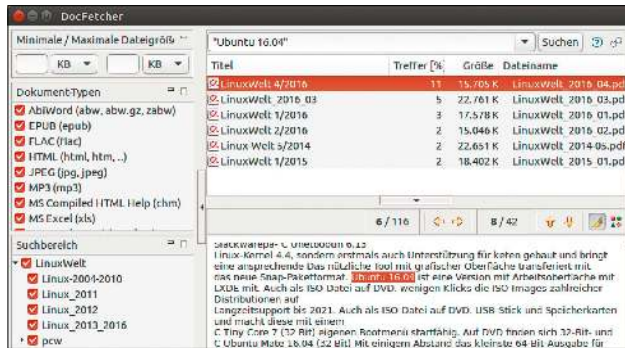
DocFetcher

Minimale / Maximale Dateigröß

KB KB

Dokument-Typen

AbiWord (abw, abw.gz, zabw)
EPUB (epub)
FLAC (flac)
HTML (html, htm, ..)
JPEG (jpg, jpeg)
MP3 (mp3)
MS Compiled HTML Help (chm)
MS Excel (xls)

Suchbereich

LinuxWelt
Linux-2004-2010
Linux_2011
Linux_2012
Linux_2013_2016
pcw

"Ubuntu 16.04"

Suchen

| Titel | Treffer [% | Größe | Dateiname |
|---|---|---|---|
| LinuxWelt 4/2016 | 11 | 15.705 K | LinuxWelt_2016_04.pdf |
| LinuxWelt_2016_03 | 5 | 22.761 K | LinuxWelt_2016_03.pdf |
| LinuxWelt 1/2016 | 3 | 17.578 K | LinuxWelt_2016_01.pdf |
| LinuxWelt 2/2016 | 2 | 15.046 K | LinuxWelt_2016_02.pdf |
| Linux Welt 5/2014 | 2 | 22.651 K | LinuxWelt_2014-05.pdf |
| LinuxWelt 1/2015 | 2 | 18.402 K | LinuxWelt_2015_01.pdf |

6 / 116

8 / 42

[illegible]
Linux-Kernel 4.4, sondern erstmals auch Unterstützung für keten gebaut und bringt eine ansprechende Das nützliche Tool mit grafischer Oberfläche transferiert mit das neue Snap-Paketformat. Ubuntu 16.04 ist eine Version mit Arbeitsoberfläche mit LXDE mit. Auch als ISO Datei auf DVD. wenigen Klicks die ISO Images zahlreicher Distributionen auf
Langzeitsupport bis 2021. Auch als ISO Datei auf DVD. USB Stick und Speicherkarten und macht diese mit einem
C Tiny Core 7 (32 Bit) eigenen Bootmenü startfähig. Auf DVD finden sich 32-Bit- und C Ubuntu Mate 16.04 (32 Bit) Mit einigem Abstand das kleinste 64 Bit Ausgabe für